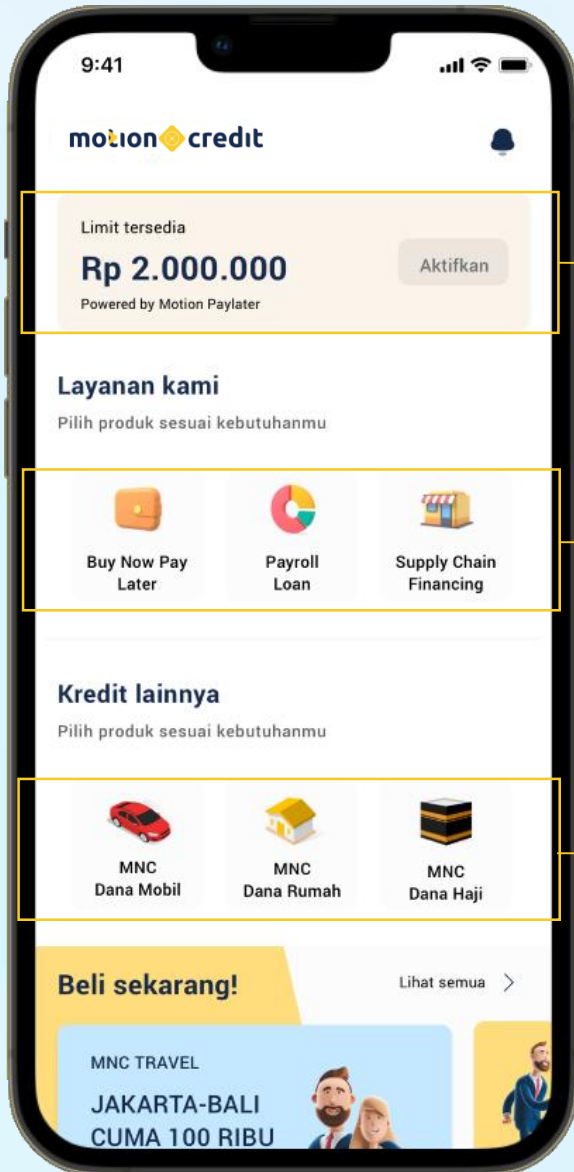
9:41

motion credit

Limit tersedia

Rp 2.000.000

Powered by Motion Paylater

Aktifkan

Layanan kami

Pilih produk sesuai kebutuhanmu

Buy Now Pay Later

Payroll Loan

Supply Chain Financing

Kredit lainnya

Pilih produk sesuai kebutuhanmu

MNC Dana Mobil

MNC Dana Rumah

MNC Dana Haji

Beli sekarang!

Lihat semua

MNC TRAVEL

JAKARTA-BALI CUMA 100 RIBU